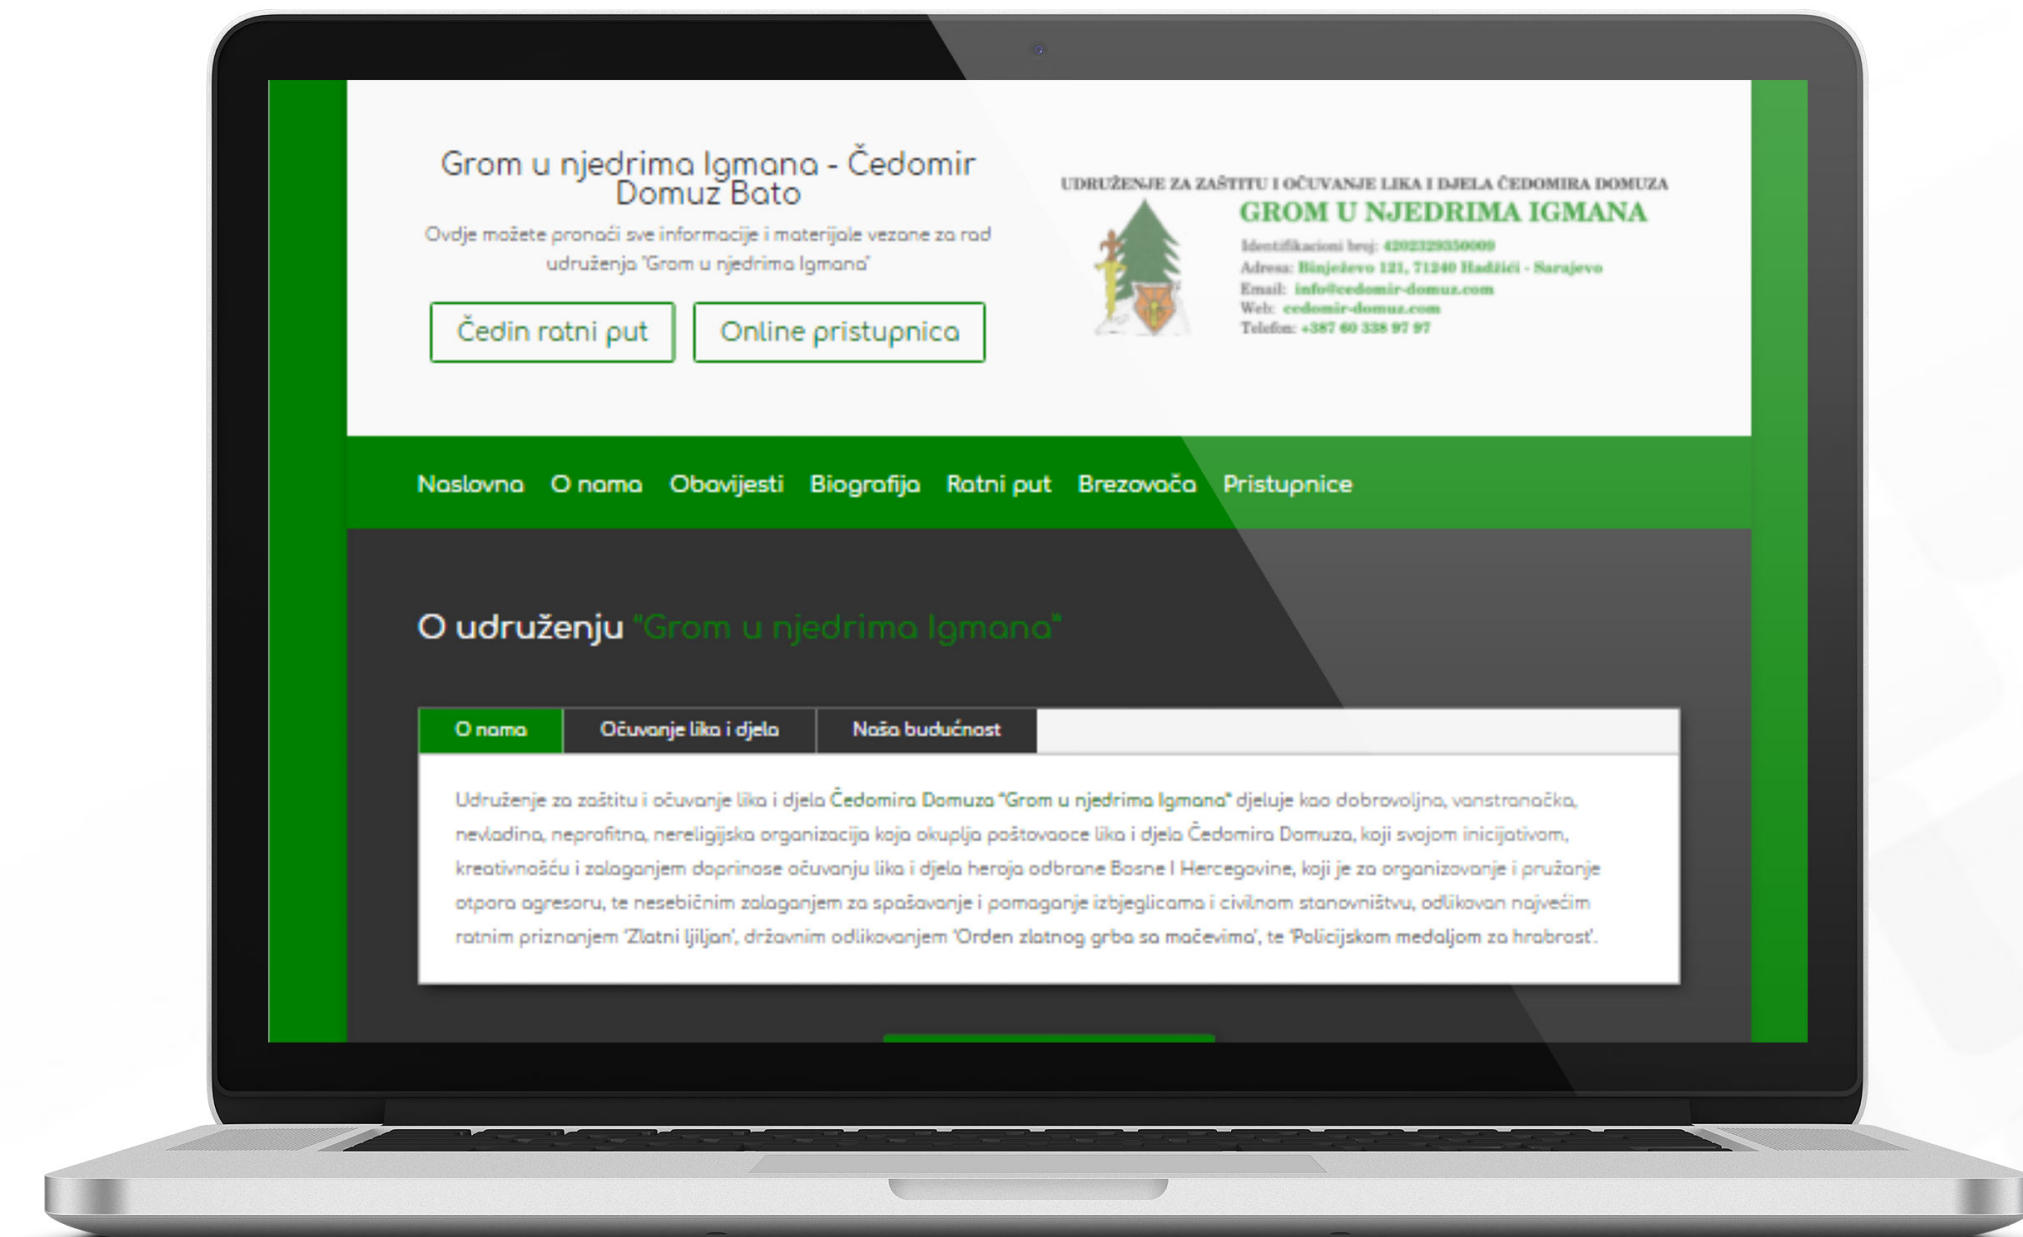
Grom u njedrima Igmana - Čedomir Domuz Bato

Ovdje možete pronaći sve informacije i materijale vezane za rad udruženja 'Grom u njedrima Igmana'

Čedin ratni put

Online pristupnica

UDRUŽENJE ZA ZAŠTITU I OČUVANJE LIKA I DJELA ČEDOMIRA DOMUZA

GROM U NJEDRIMA IGMANA

Identifikacioni broj: 4202329350009
Adresa: Binježevo 121, 71240 Hadžići - Sarajevo
Email: info@cedomir-domuz.com
Web: cedomir-domuz.com
Telefon: +387 60 338 97 97

Naslovna O nama Obavijesti Biografija Ratni put Brezovača Pristupnice

O udruženju "Grom u njedrima Igmana"

O nama | Očuvanje lika i djela | Naša budućnost

Udruženje za zaštitu i očuvanje lika i djela Čedomira Domuza "Grom u njedrima Igmana" djeluje kao dobrovoljna, vanstranačka, nevladina, neprofitna, nereligijska organizacija koja okuplja poštovaoce lika i djela Čedomira Domuza, koji svojom inicijativom, kreativnošću i zalaganjem doprinose očuvanju lika i djela heroja odbrane Bosne I Hercegovine, koji je za organizovanje i pružanje otpora agresoru, te nesebičnim zalaganjem za spašavanje i pomaganje izbjeglicama i civilnom stanovništvu, odlikovan najvećim ratnim priznanjem 'Zlatni ljiljan', državnim odlikovanjem 'Orden zlatnog grba sa mačevima', te 'Policijskom medaljom za hrabrost'.